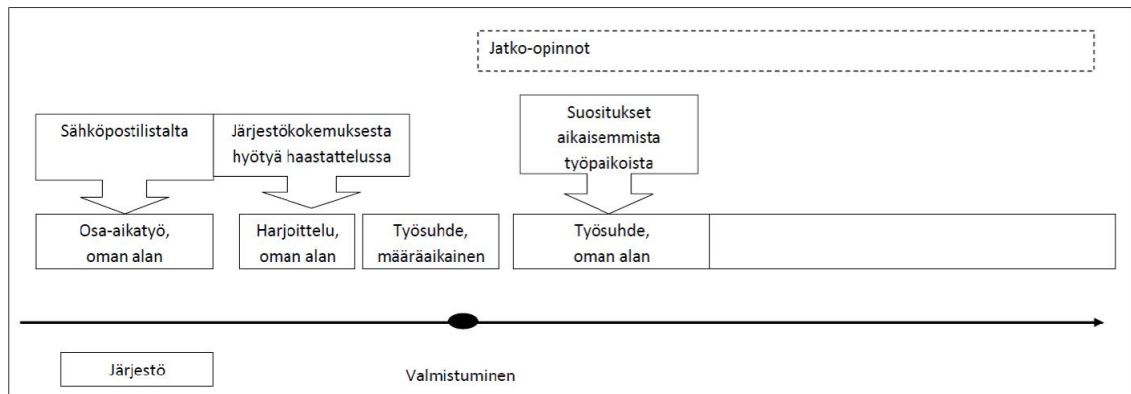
Jatko-opinnot

Sähköpostilistalta

Järjestökokemuksesta hyötyä haastattelussa

Suositukset aikaisemmista työpaikoista

Osa-aikatyö, oman alan

Harjoittelu, oman alan

Työsuhde, määräaikainen

Työsuhde, oman alan

Järjestö

Valmistuminen